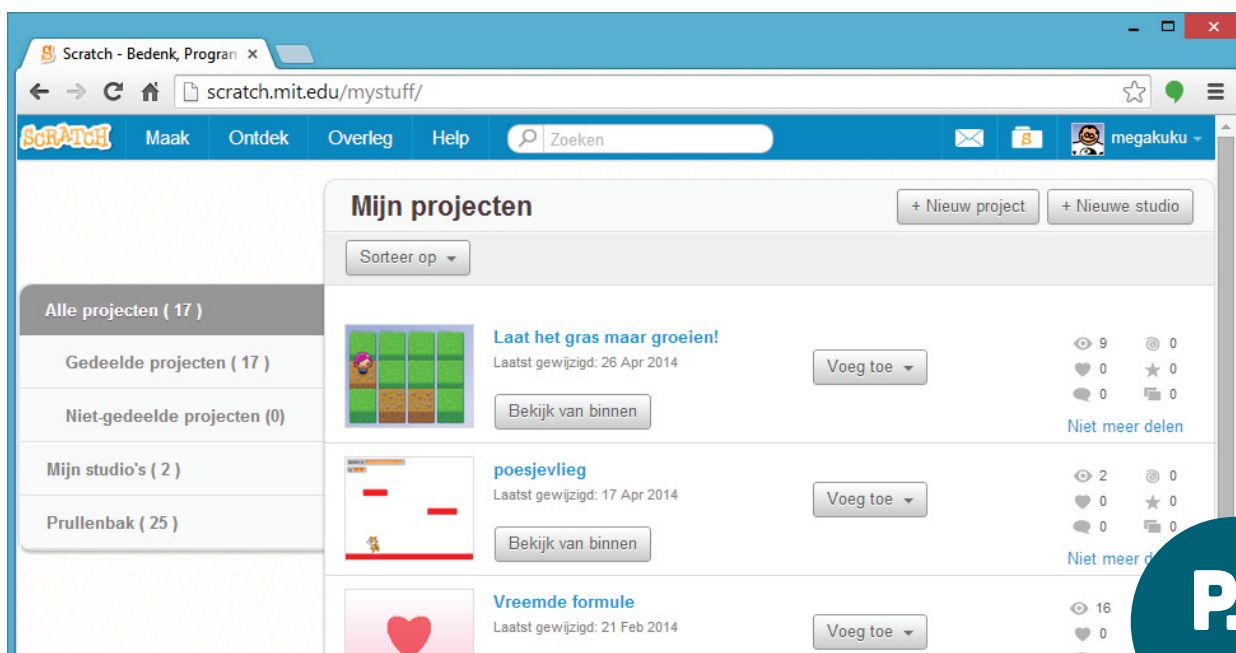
Scratch - Bedenk, Progran ×

scratch.mit.edu/mystuff/

SCRATCH Maak Ontdek Overleg Help Zoeken megakuku

Mijn projecten

+ Nieuw project + Nieuwe studio

Sorteer op

Alle projecten ( 17 )

Gedeelde projecten ( 17 )

Niet-gedeelde projecten (0)

Mijn studio's ( 2 )

Prullenbak ( 25 )

Laat het gras maar groeien!
Laatst gewijzigd: 26 Apr 2014
Bekijk van binnen
Voeg toe
9 0
0 0
0 0
Niet meer delen

poesjevlieg
Laatst gewijzigd: 17 Apr 2014
Bekijk van binnen
Voeg toe
2 0
0 0
0 0
Niet meer d

Vreemde formule
Laatst gewijzigd: 21 Feb 2014
Voeg toe
16
0

P.